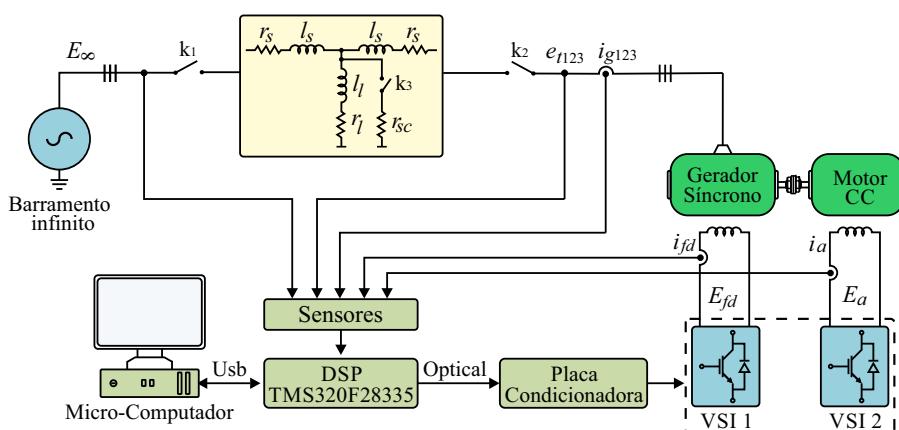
$E_{\infty}$

$k_1$

$r_s$ $l_s$ $l_s$ $r_s$

$l_l$

$k_3$

$r_l$ $r_{sc}$

$k_2$ $e_{t123}$ $i_{g123}$

Barramento infinito

Gerador Síncrono

Motor CC

$i_{fd}$

$i_a$

$E_{fd}$

$E_a$

Sensores

Usb

DSP TMS320F28335

Optical

Placa Condicionadora

Micro-Computador

VSI 1

VSI 2